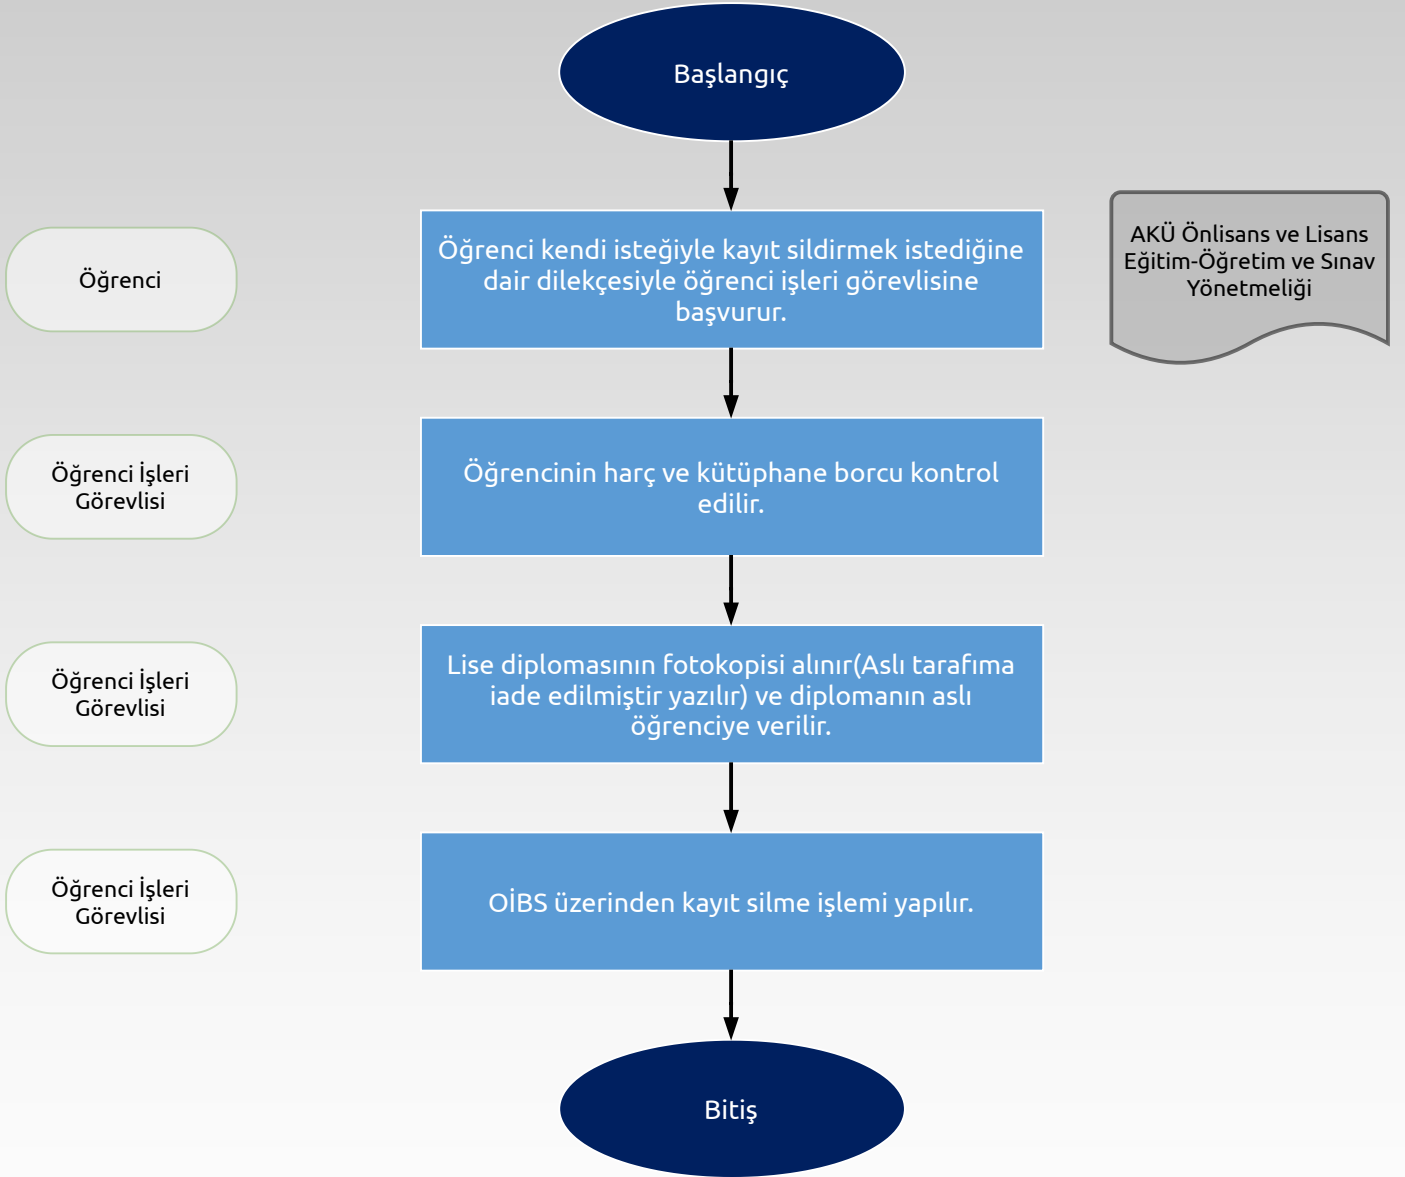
Başlangıç

Öğrenci

Öğrenci kendi isteğiyle kayıt sildirmek istediğine dair dilekçesiyle öğrenci işleri görevlisine başvurur.

AKÜ Önlisans ve Lisans Eğitim-Öğretim ve Sınav Yönetmeliği

Öğrenci İşleri Görevlisi

Öğrencinin harç ve kütüphane borcu kontrol edilir.

Öğrenci İşleri Görevlisi

Lise diplomasının fotokopisi alınır(Aslı tarafıma iade edilmiştir yazılır) ve diplomanın aslı öğrenciye verilir.

Öğrenci İşleri Görevlisi

OİBS üzerinden kayıt silme işlemi yapılır.

Bitiş